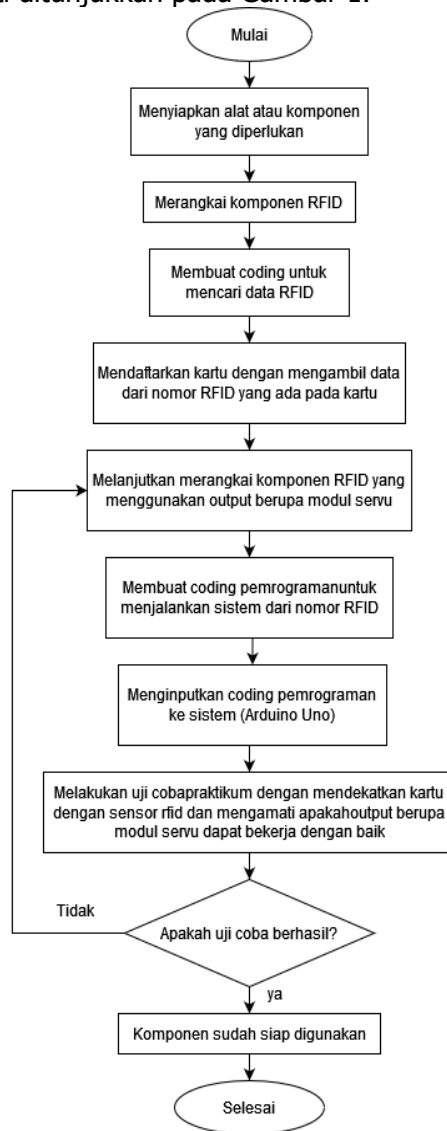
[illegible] ditunjukkan pada Gambar 1.

Mulai

Menyiapkan alat atau komponen yang diperlukan

Merangkai komponen RFID

Membuat coding untuk mencari data RFID

Mendaftarkan kartu dengan mengambil data dari nomor RFID yang ada pada kartu

Melanjutkan merangkai komponen RFID yang menggunakan output berupa modul servu

Membuat coding pemrogramanuntuk menjalankan sistem dari nomor RFID

Menginputkan coding pemrograman ke sistem (Arduino Uno)

Melakukan uji cobapraktikum dengan mendekatkan kartu dengan sensor rfid dan mengamati apakahoutput berupa modul servu dapat bekerja dengan baik

Tidak

Apakah uji coba berhasil?

ya

Komponen sudah siap digunakan

Selesai